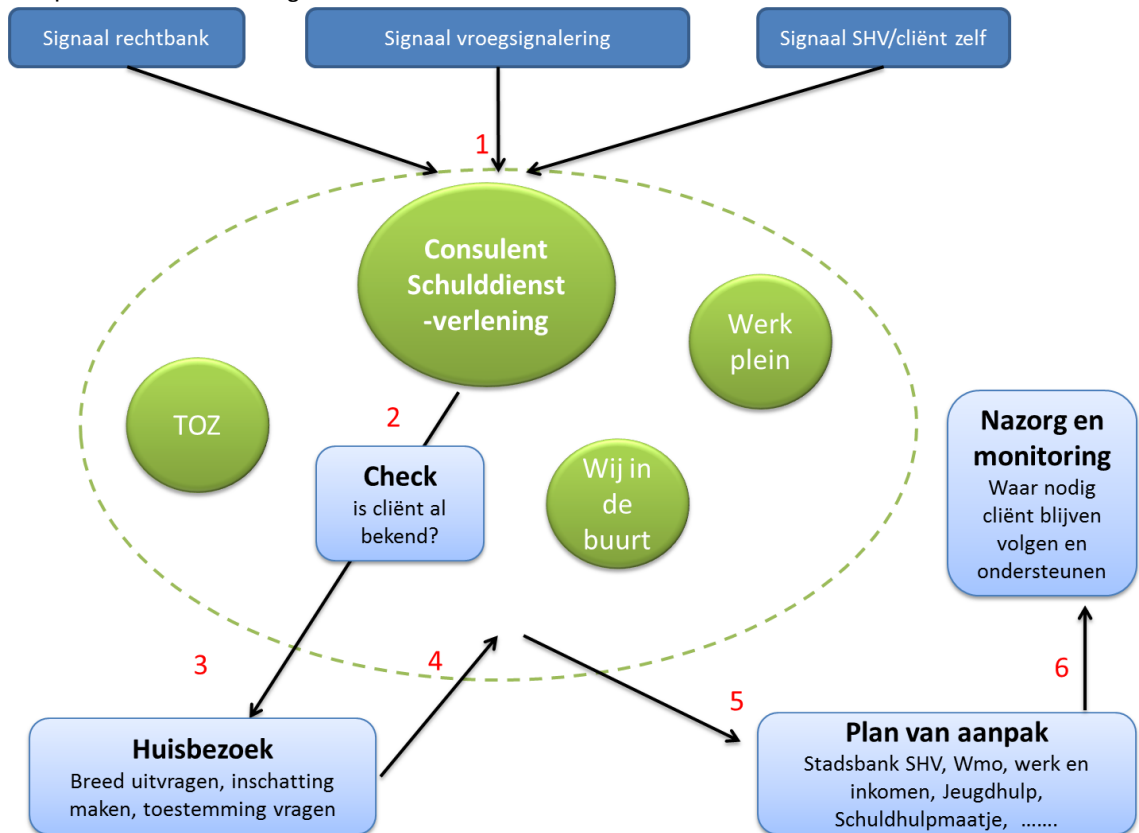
Signaal rechtbank

Signaal vroegsignalering

Signaal SHV/cliënt zelf

1

Consulent Schulddienst -verlening

Werk plein

TOZ

2

Check
is cliënt al bekend?

Wij in de buurt

Nazorg en monitoring
Waar nodig cliënt blijven volgen en ondersteunen

3

4

5

6

Huisbezoek
Breed uitvragen, inschatting maken, toestemming vragen

Plan van aanpak
Stadsbank SHV, Wmo, werk en inkomen, Jeugdhulp, Schuldhulpmaatje, …….